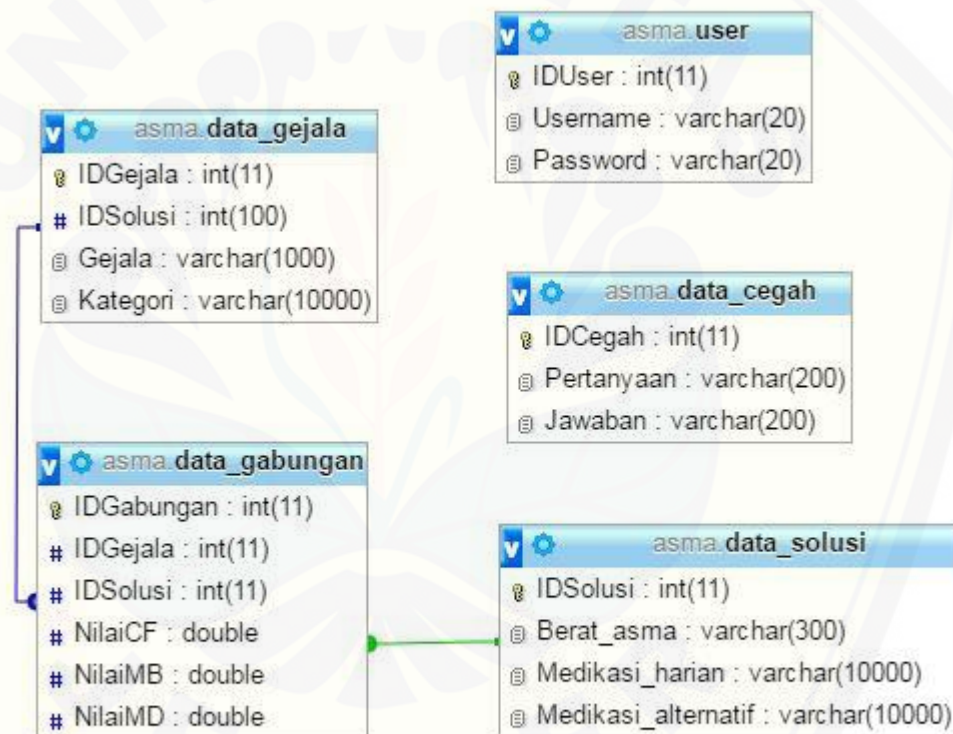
asma.user
IDUser : int(11)
Username : varchar(20)
Password : varchar(20)

asma.data_gejala
IDGejala : int(11)
IDSolusi : int(100)
Gejala : varchar(1000)
Kategori : varchar(10000)

asma.data_cegah
IDCegah : int(11)
Pertanyaan : varchar(200)
Jawaban : varchar(200)

asma.data_gabungan
IDGabungan : int(11)
IDGejala : int(11)
IDSolusi : int(11)
NilaiCF : double
NilaiMB : double
NilaiMD : double

asma.data_solusi
IDSolusi : int(11)
Berat_asma : varchar(300)
Medikasi_harian : varchar(10000)
Medikasi_alternatif : varchar(10000)